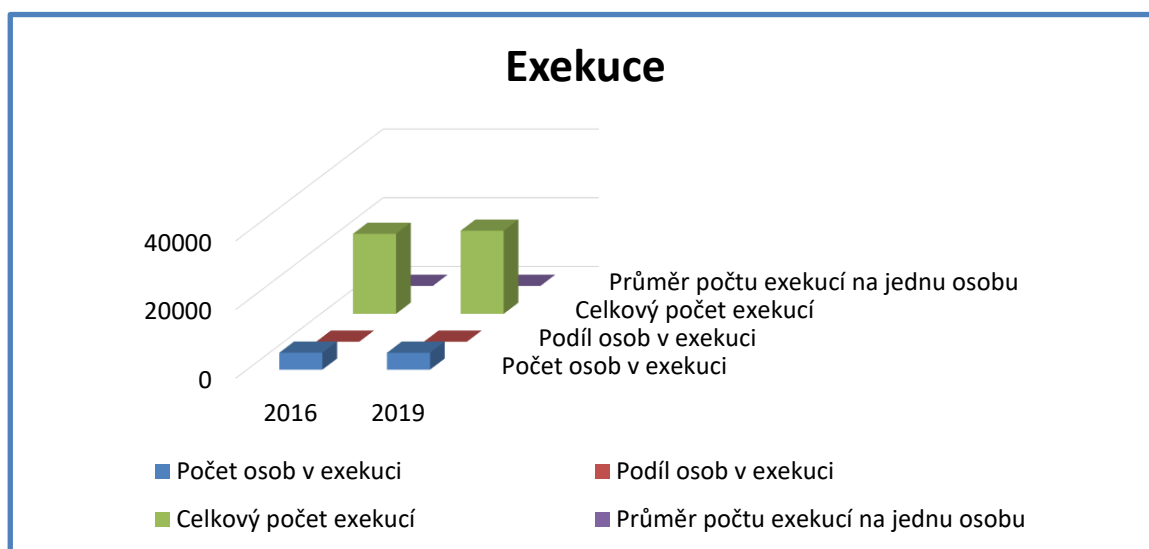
Exekuce

40000
20000
0

2016 2019

Průměr počtu exekucí na jednu osobu
Celkový počet exekucí
Podíl osob v exekuci
Počet osob v exekuci

Počet osob v exekuci
Podíl osob v exekuci
Celkový počet exekucí
Průměr počtu exekucí na jednu osobu